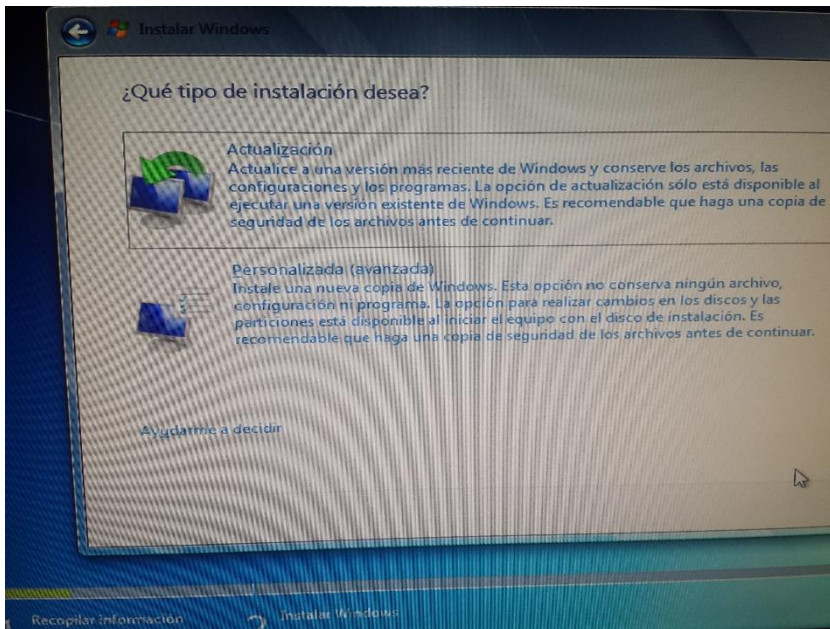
Instalar Windows

¿Qué tipo de instalación desea?

Actualización
Actualice a una versión más reciente de Windows y conserve los archivos, las configuraciones y los programas. La opción de actualización sólo está disponible al ejecutar una versión existente de Windows. Es recomendable que haga una copia de seguridad de los archivos antes de continuar.

Personalizada (avanzada)
Instale una nueva copia de Windows. Esta opción no conserva ningún archivo, configuración ni programa. La opción para realizar cambios en los discos y las particiones está disponible al iniciar el equipo con el disco de instalación. Es recomendable que haga una copia de seguridad de los archivos antes de continuar.

Ayudarme a decidir

Recopilar información
Instalar Windows